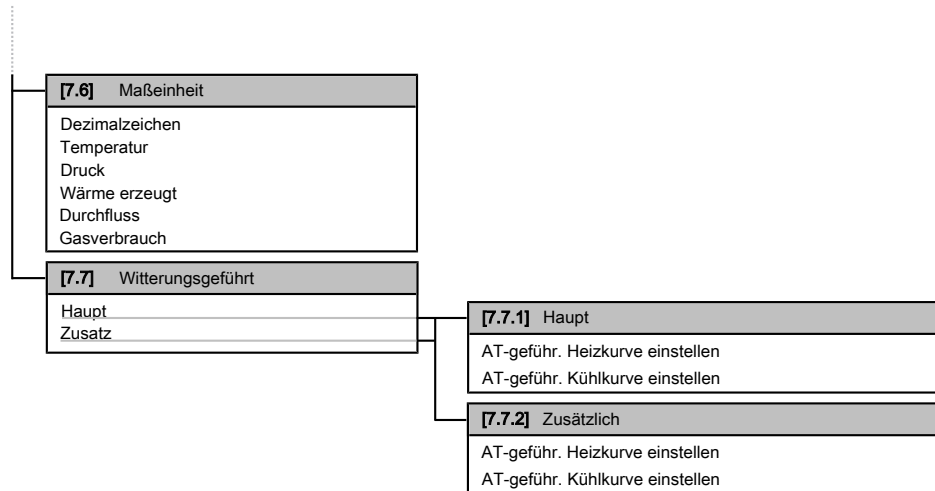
[7.6] Maßeinheit

Dezimalzeichen
Temperatur
Druck
Wärme erzeugt
Durchfluss
Gasverbrauch

[7.7] Witterungsgeführt

Haupt
Zusatz

[7.7.1] Haupt

AT-geführ. Heizkurve einstellen
AT-geführ. Kühlkurve einstellen

[7.7.2] Zusätzlich

AT-geführ. Heizkurve einstellen
AT-geführ. Kühlkurve einstellen